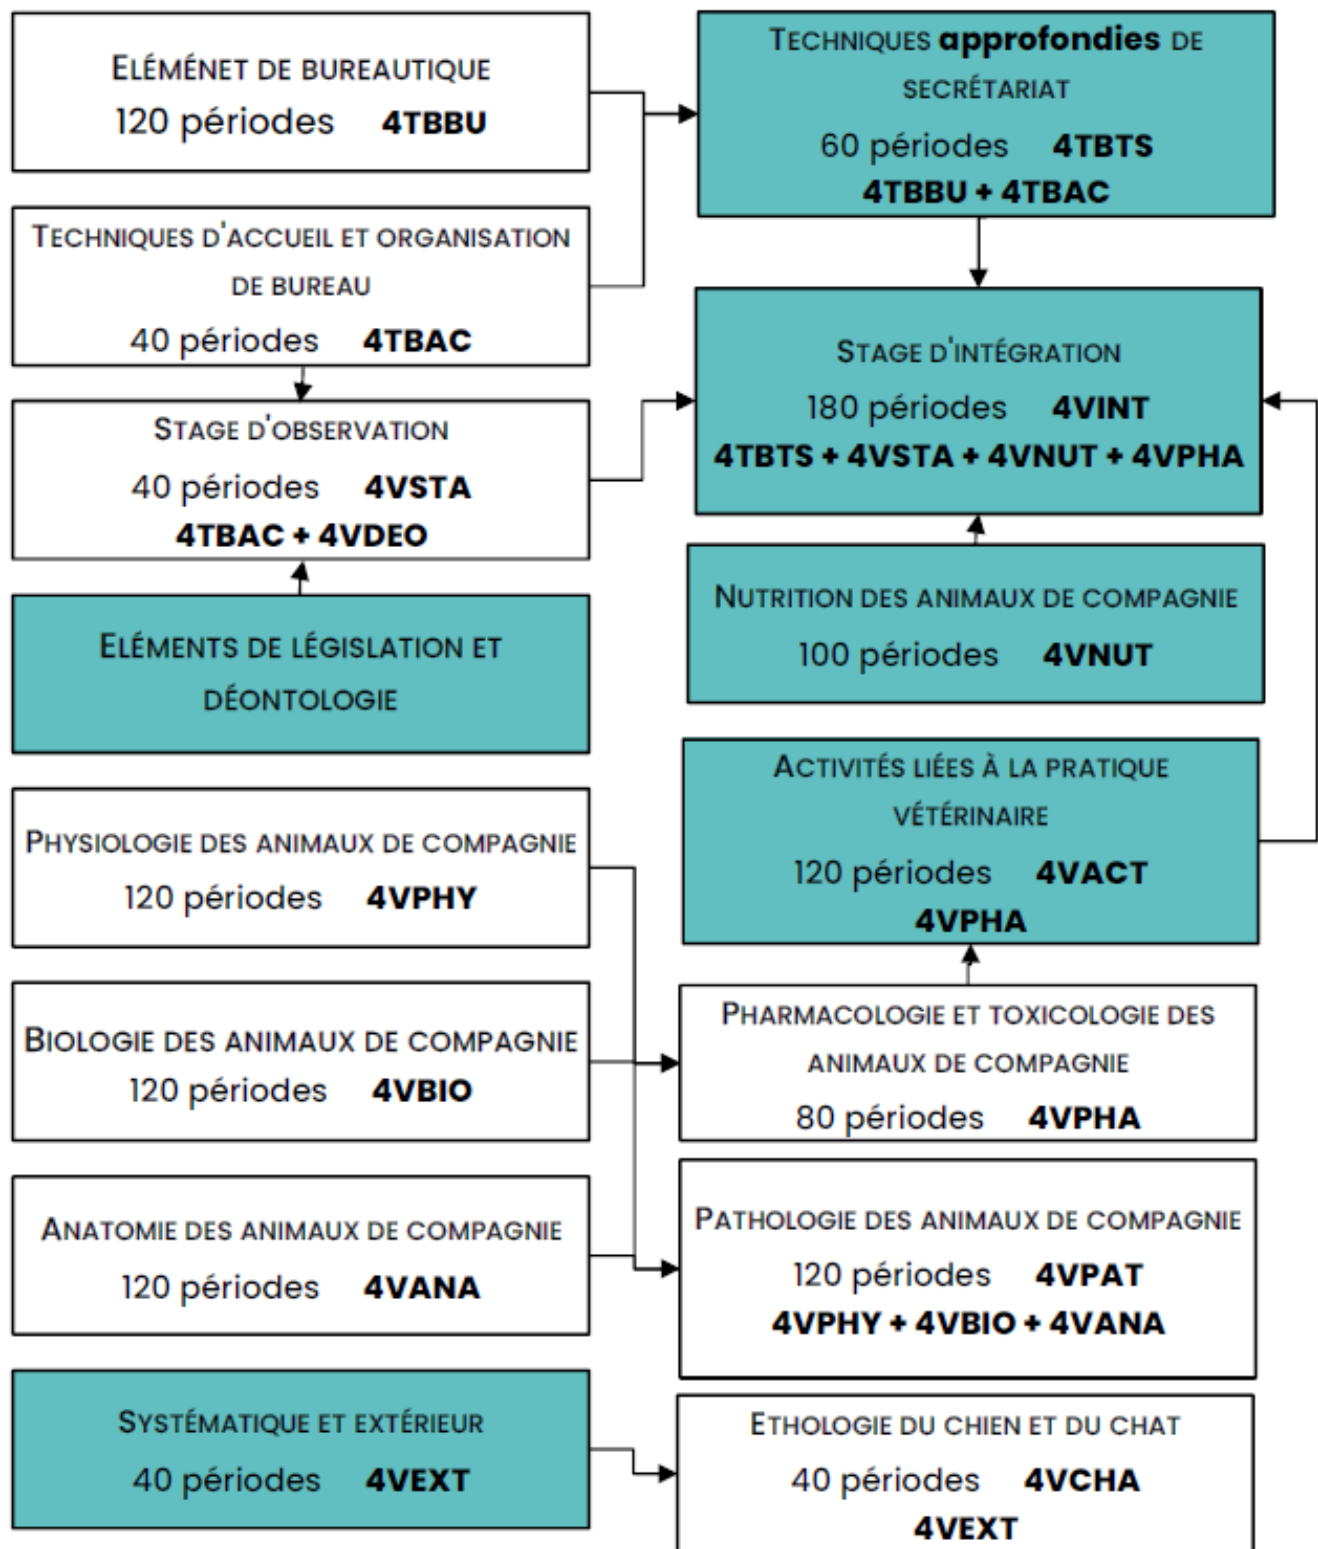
ELÉMÉNET DE BUREAUTIQUE
120 périodes 4TBBU

TECHNIQUES D'ACCUEIL ET ORGANISATION DE BUREAU
40 périodes 4TBAC

STAGE D'OBSERVATION
40 périodes 4VSTA
4TBAC + 4VDEO

ELÉMENTS DE LÉGISLATION ET DÉONTOLOGIE

PHYSIOLOGIE DES ANIMAUX DE COMPAGNIE
120 périodes 4VPHY

BIOLOGIE DES ANIMAUX DE COMPAGNIE
120 périodes 4VBIO

ANATOMIE DES ANIMAUX DE COMPAGNIE
120 périodes 4VANA

SYSTÉMATIQUE ET EXTÉRIEUR
40 périodes 4VEXT

TECHNIQUES approfondies DE SECRÉTARIAT
60 périodes 4TBTS
4TBBU + 4TBAC

STAGE D'INTÉGRATION
180 périodes 4VINT
4TBTS + 4VSTA + 4VNUT + 4VPHA

NUTRITION DES ANIMAUX DE COMPAGNIE
100 périodes 4VNUT

ACTIVITÉS LIÉES À LA PRATIQUE VÉTÉRINAIRE
120 périodes 4VACT
4VPHA

PHARMACOLOGIE ET TOXICOLOGIE DES ANIMAUX DE COMPAGNIE
80 périodes 4VPHA

PATHOLOGIE DES ANIMAUX DE COMPAGNIE
120 périodes 4VPAT
4VPHY + 4VBIO + 4VANA

ETHOLOGIE DU CHIEN ET DU CHAT
40 périodes 4VCHA
4VEXT